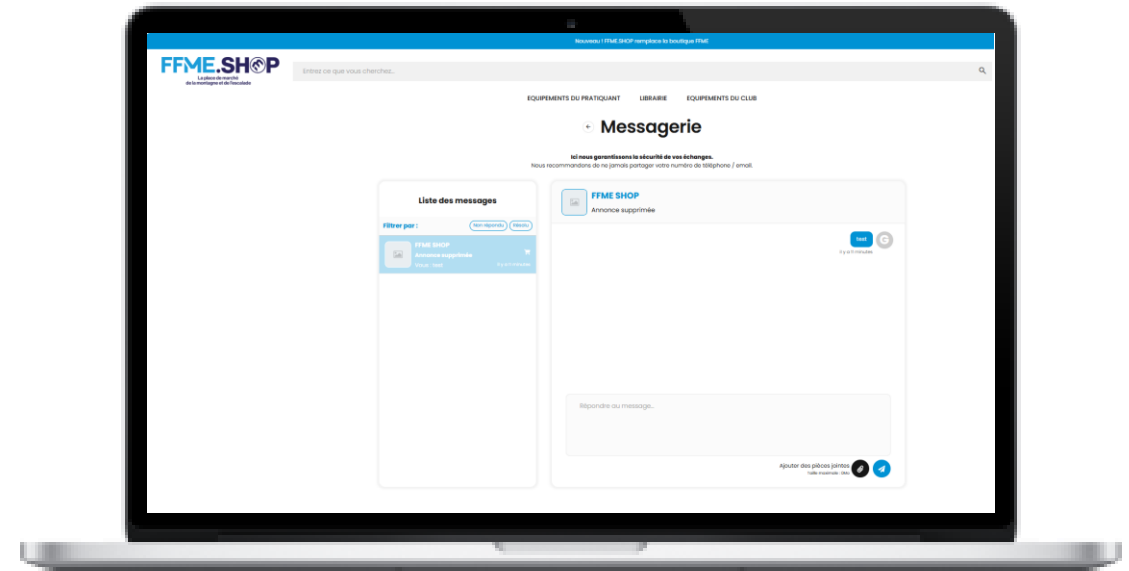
Nouveau ! FFME.SHOP remplace la boutique FFME

FFME.SHOP
La place de marché de la montagne et de l'escalade

Entrez ce que vous cherchez...

EQUIPEMENTS DU PRATIQUANT
LIBRAIRIE
EQUIPEMENTS DU CLUB

Messagerie

Ici nous garantissons la sécurité de vos échanges.
Nous recommandons de ne jamais partager votre numéro de téléphone / email.

Liste des messages

Filtrer par :
Non répondu
Répondu

FFME SHOP
Annonce supprimée
Vous : test
Il y a 11 minutes

FFME SHOP
Annonce supprimée

test
G
Il y a 11 minutes

Répondre au message...

Ajouter des pièces jointes
Taille maximale : 5Mo